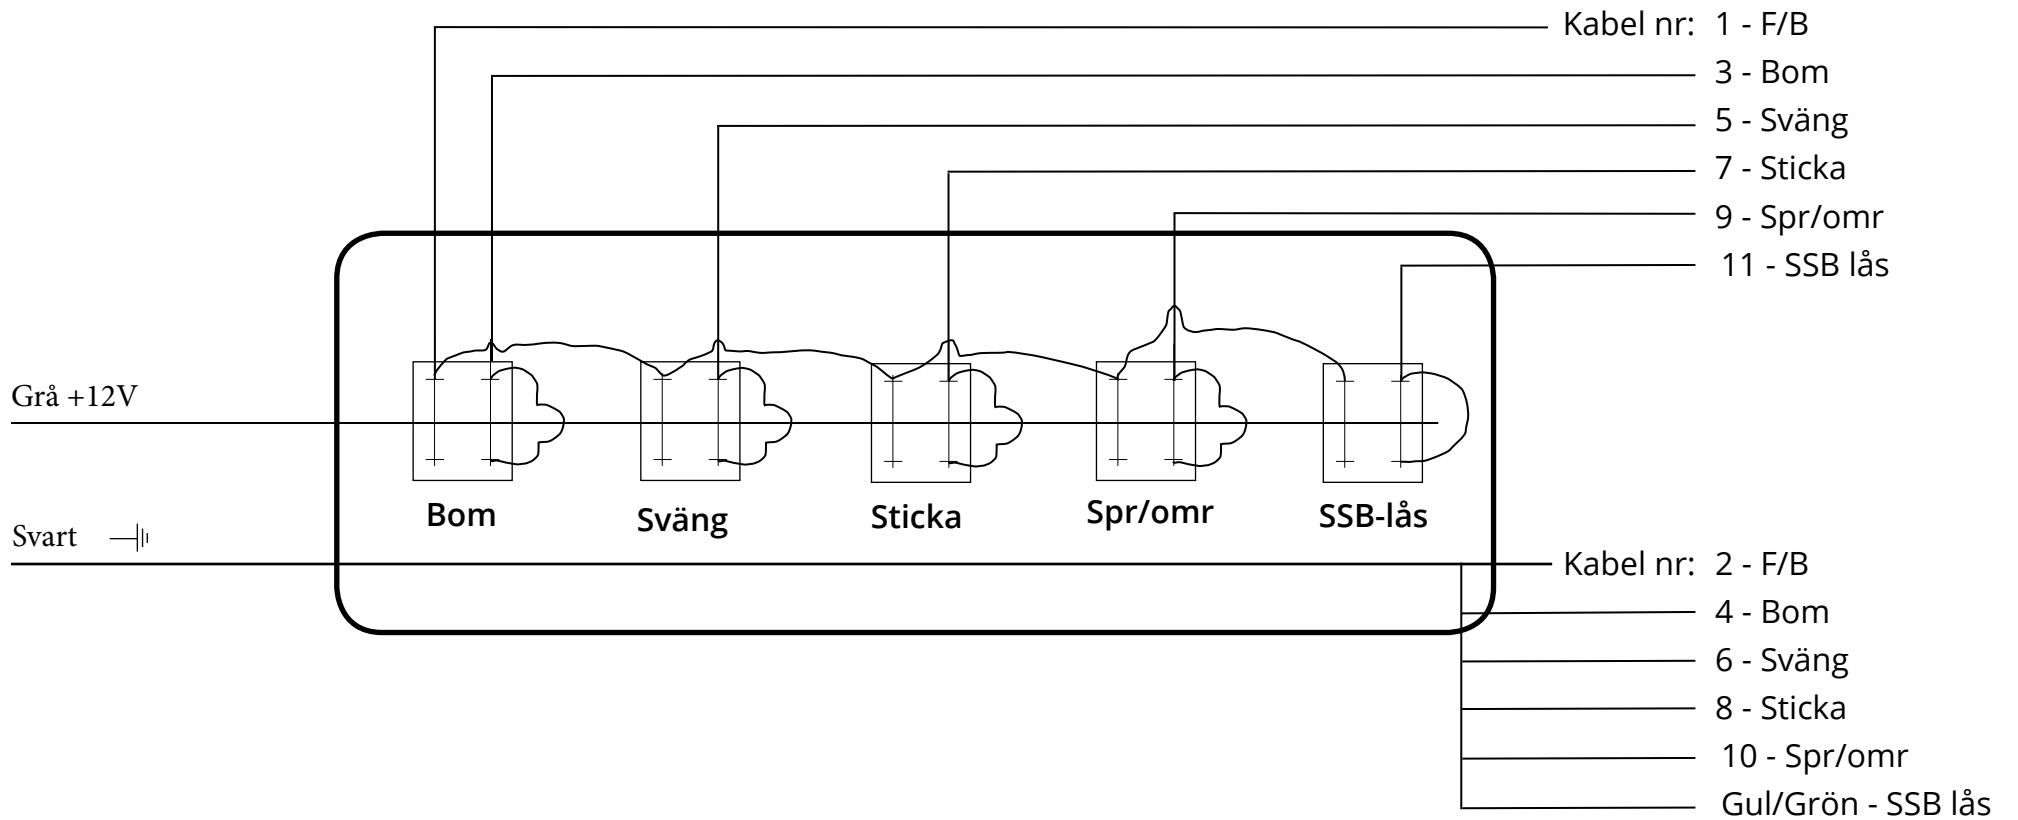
Kabel nr: 1 - F/B
3 - Bom
5 - Sväng
7 - Sticka
9 - Spr/omr
11 - SSB lås

Grå +12V

Bom
Sväng
Sticka
Spr/omr
SSB-lås

Svart

Kabel nr: 2 - F/B
4 - Bom
6 - Sväng
8 - Sticka
10 - Spr/omr
Gul/Grön - SSB lås